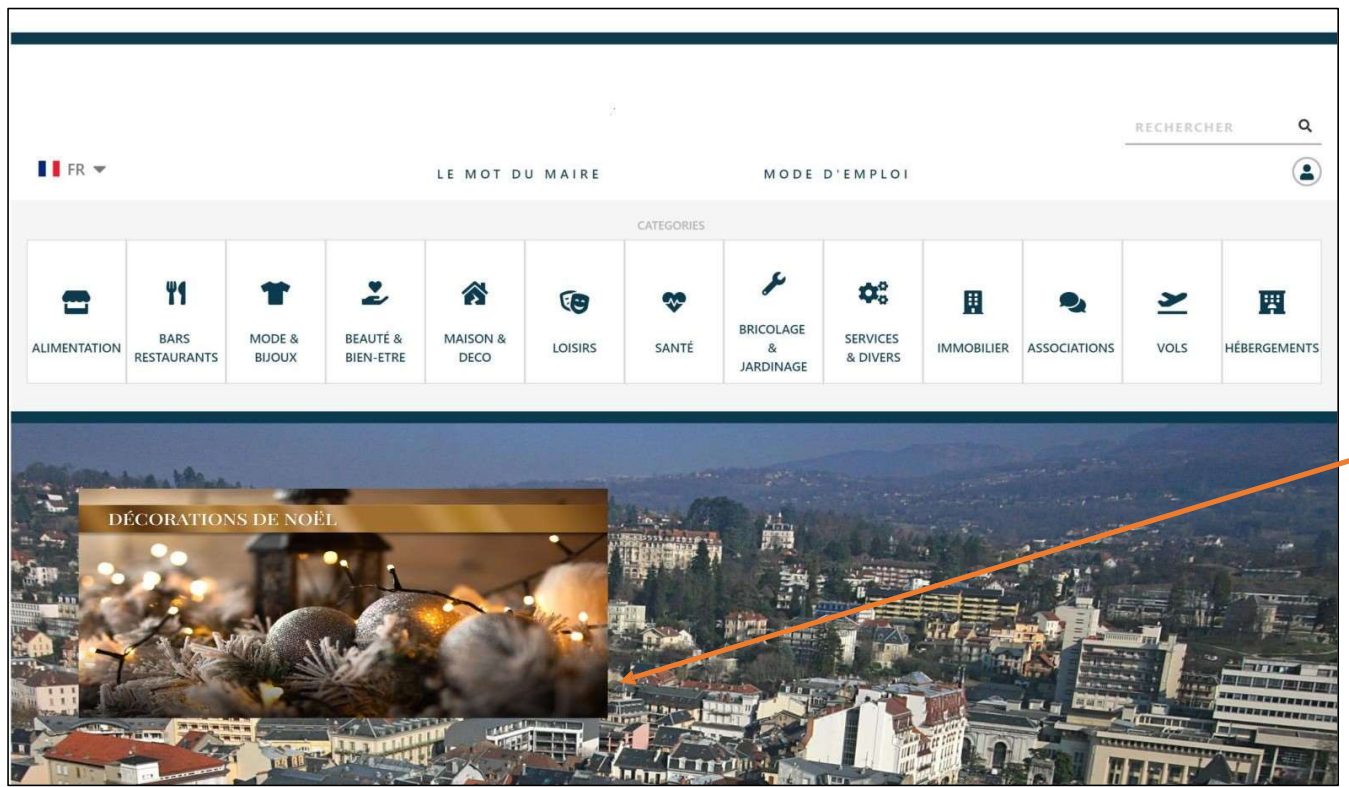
RECHERCHER

FR

LE MOT DU MAIRE

MODE D'EMPLOI

CATEGORIES

| ALIMENTATION | BARS RESTAURANTS | MODE & BIJOUX | BEAUTÉ & BIEN-ETRE | MAISON & DECO | LOISIRS | SANTÉ | BRICOLAGE & JARDINAGE | SERVICES & DIVERS | IMMOBILIER | ASSOCIATIONS | VOLS | HÉBERGEMENTS |
|---|---|---|---|---|---|---|---|---|---|---|---|---|

DÉCORATIONS DE NOËL